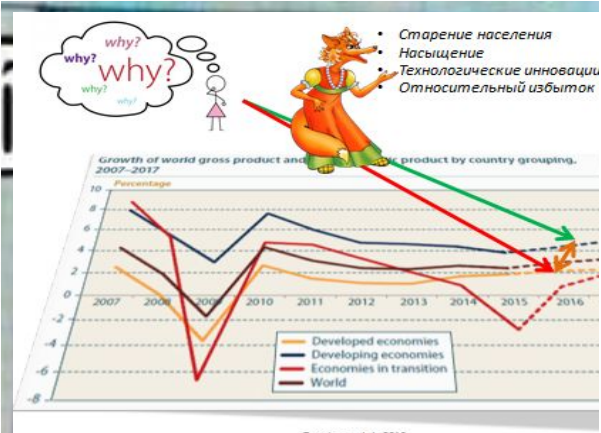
why?
why?
why?
why?
why?

• Старение населения
• Насыщение
• Технологические инновации
• Относительный избыток

Growth of world gross product and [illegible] product by country grouping, 2007–2017

Percentage

10
8
6
4
2
0
-2
-4
-6
-8

2007 2008 2009 2010 2011 2012 2013 2014 2015 2016

Developed economies
Developing economies
Economies in transition
World